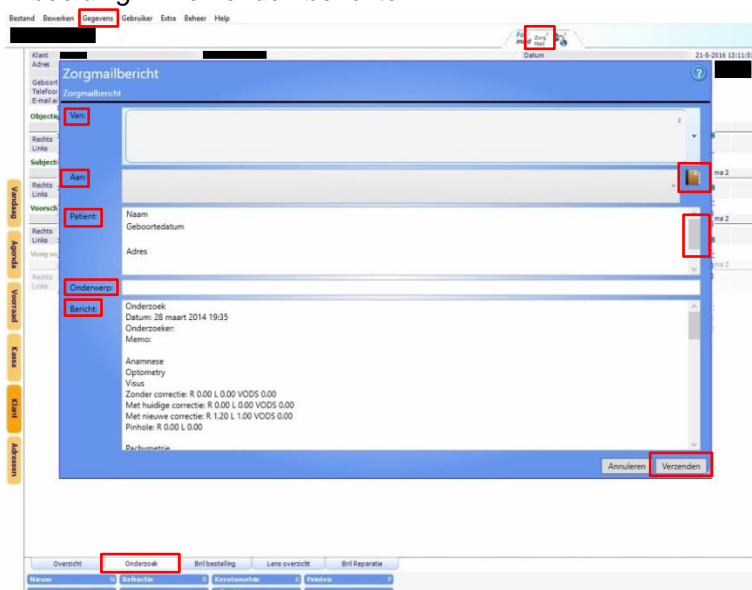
Bestand Bewerken Gegevens Gebruiker Extra Beheer Help

Zorg Mail

Datum

21-5-2016 13:11:5

Klant
Adres
Geboort
Telefoo
E-mail a
Objectie
Rechts
Links
Subjecti
Rechts
Links
Voorsch
Rechts
Links
Vorig ve
Rechts
Links

Vandaag
Agenda
Voorraad
Kassa
Klant
Adressen

Zorgmailbericht

Zorgmailbericht

Van:

Aan:

Patient:

Naam
Geboortedatum

Adres

Onderwerp:

Bericht:

Onderzoek
Datum: 28 maart 2014 19:35
Onderzoeker:
Memo:

Anamnese
Optometry
Visus
Zonder correctie: R 0.00 L 0.00 VODS 0.00
Met huidige correctie: R 0.00 L 0.00 VODS 0.00
Met nieuwe correctie: R 1.20 L 1.00 VODS 0.00
Pinhole: R 0.00 L 0.00

Pachymetrie

Annuleren
Verzenden

Overzicht
Onderzoek
Bril bestelling
Lens overzicht
Bril Reparatie

Nieuw
Refractie
Keratometrie
Printen